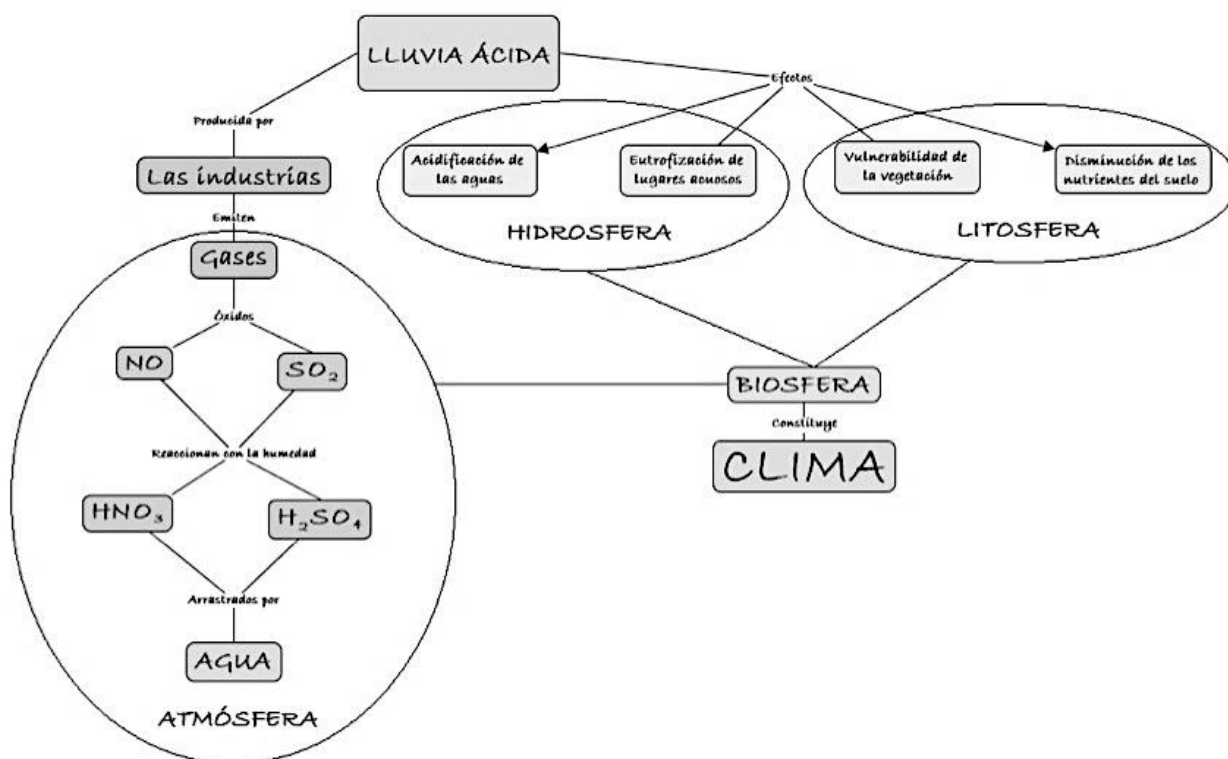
LLUVIA ÁCIDA

Producida por

Las industrias

Emiten

Gases

Óxidos

NO

$SO_2$

Reaccionan con la humedad

$HNO_3$

$H_2SO_4$

Arrastrados por

AGUA

ATMÓSFERA

Efectos

Acidificación de las aguas

Eutrofización de lugares acuosos

HIDROSFERA

Vulnerabilidad de la vegetación

Disminución de los nutrientes del suelo

LITOSFERA

BIOSFERA

Constituye

CLIMA